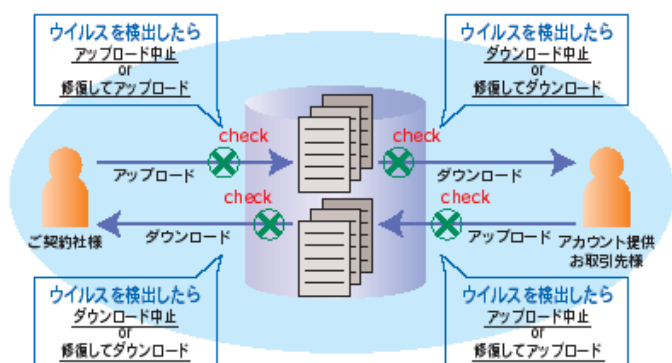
ウイルスを検出したら
アップロード中止
or
修復してアップロード

ウイルスを検出したら
ダウンロード中止
or
修復してダウンロード

check

check

アップロード

ダウンロード

check

check

ご契約社様

ダウンロード

アップロード

アカウント提供
お取引先様

ウイルスを検出したら
ダウンロード中止
or
修復してダウンロード

ウイルスを検出したら
アップロード中止
or
修復してアップロード